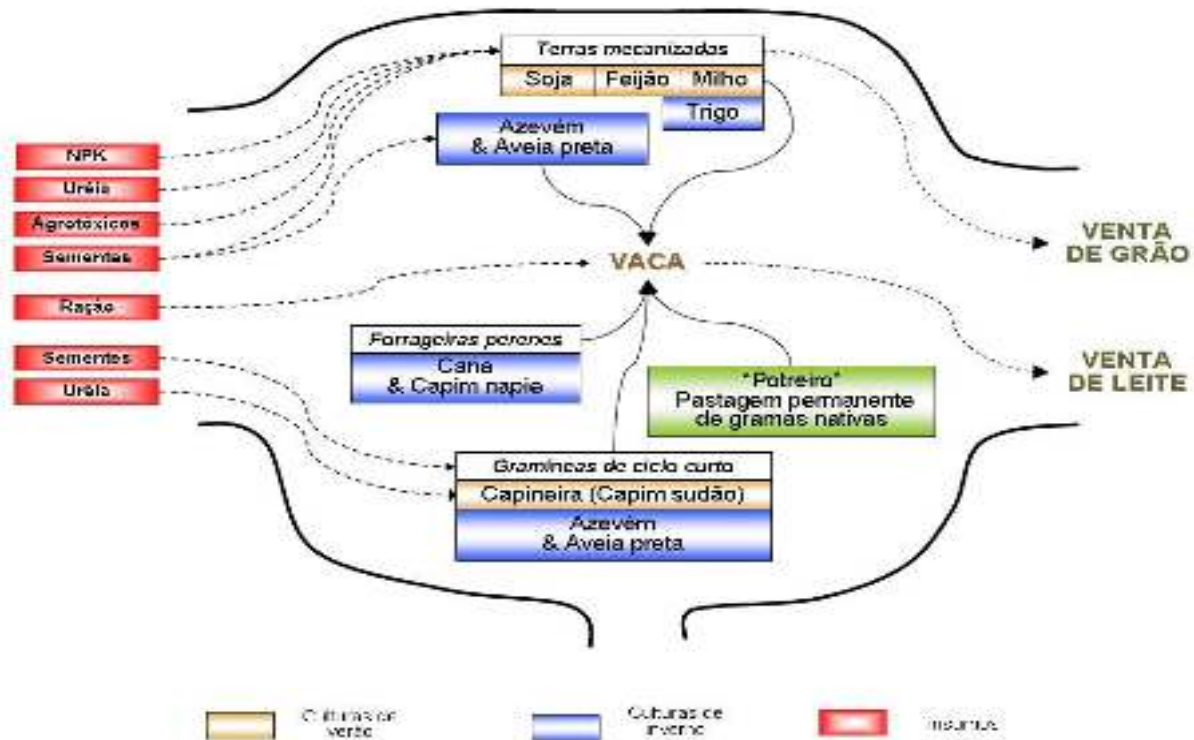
Terras mecanizadas

| Soja | Feijão | Milho |
|---|---|---|

Trigo

Azevém & Aveia preta

NPK

Uréia

Agrotóxicos

Sementes

Ração

Sementes

Uréia

VACA

VENTA DE GRÃO

VENTA DE LEITE

Forrageiras perenes

Cana & Capim napie

"Potreiro" Pastagem permanente de gramas nativas

Gramíneas de ciclo curto

Capineira (Capim sudão)

Azevém & Aveia preta

Culturas de verão

Culturas de inverno

Insumos